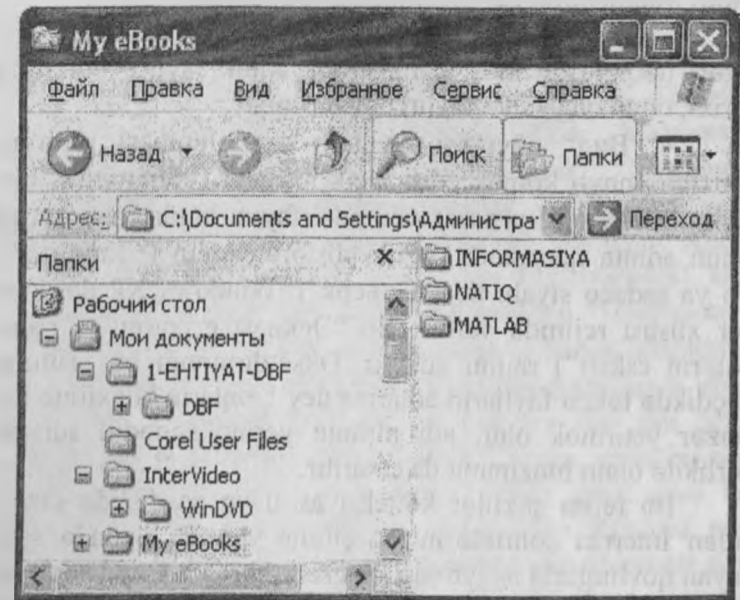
My eBooks

Файл Правка Вид Избранное Сервис Справка

Назад Поиск Папки

Адрес: C:\Documents and Settings\Администра Переход

Папки ×

Рабочий стол
Мои документы
1-EHTIYAT-DBF
DBF
Corel User Files
InterVideo
WinDVD
My eBooks

INFORMASIYA
NATIQ
MATLAB